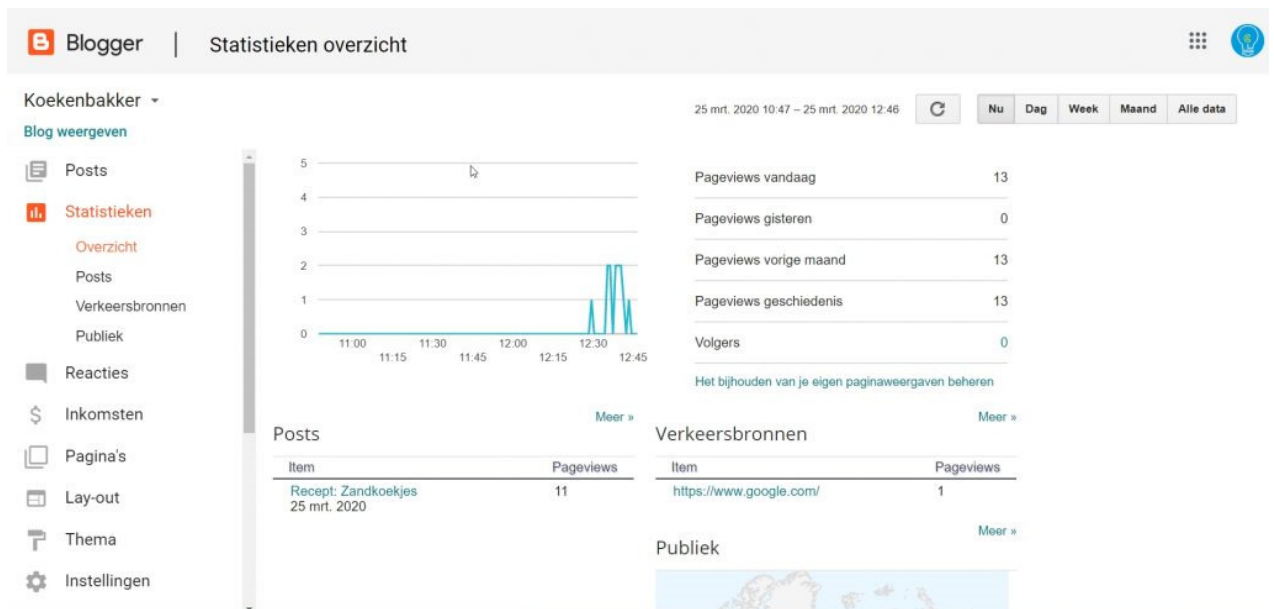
Blogger | Statistieken overzicht

Koekenbakker
Blog weergeven

Posts
Statistieken
Overzicht
Posts
Verkeersbronnen
Publiek
Reacties
Inkomsten
Pagina's
Lay-out
Thema
Instellingen

25 mrt. 2020 10:47 – 25 mrt. 2020 12:46

Nu | Dag | Week | Maand | Alle data

5
4
3
2
1
0
11:00 11:15 11:30 11:45 12:00 12:15 12:30 12:45

| | |
|---|---|
| Pageviews vandaag | 13 |
| Pageviews gisteren | 0 |
| Pageviews vorige maand | 13 |
| Pageviews geschiedenis | 13 |
| Volgers | 0 |

Het bijhouden van je eigen paginaweergaven beheren

Meer »
Posts

| Item | Pageviews |
|---|---|
| Recept: Zandkoekjes 25 mrt. 2020 | 11 |

Meer »
Verkeersbronnen

| Item | Pageviews |
|---|---|
| https://www.google.com/ | 1 |

Meer »
Publiek